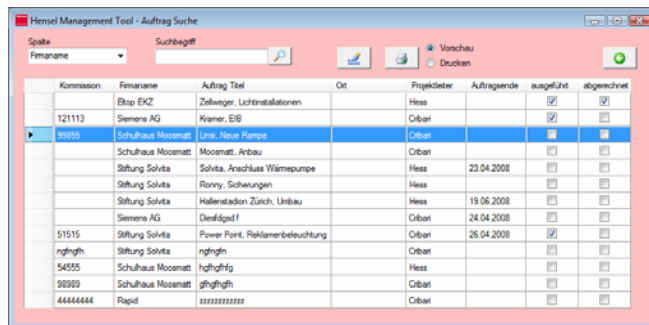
Hensel Management Tool - Auftrag Suche

Spalte
Firmaname

Suchbegriff

Vorschau
Drucken

| Kommission | Firmaname | Auftrag Titel | Ort | Projektleiter | Auftragsende | ausgeführt | abgerechnet |
|---|---|---|---|---|---|---|---|
| | Eltop EKZ | Zellweger, Lichtinstallationen | | Hess | | | |
| 121113 | Siemens AG | Kramer, EIB | | Cribari | | | |
| 99855 | Schulhaus Moosmatt | Linsi, Neue Rampe | | Cribari | | | |
| | Schulhaus Moosmatt | Moosmatt, Anbau | | Cribari | | | |
| | Stiftung Solvita | Solvita, Anschluss Wärmepumpe | | Hess | 23.04.2008 | | |
| | Stiftung Solvita | Ronny, Sicherungen | | Hess | | | |
| | Stiftung Solvita | Hallenstadion Zürich, Umbau | | Hess | 19.06.2008 | | |
| | Siemens AG | Diesfdgsd f | | Cribari | 24.04.2008 | | |
| 51515 | Stiftung Solvita | Power Point, Reklamenbeleuchtung | | Cribari | 26.04.2008 | | |
| ngfngfh | Stiftung Solvita | ngfngfn | | Cribari | | | |
| 54555 | Schulhaus Moosmatt | hgfhgfhfg | | Hess | | | |
| 98989 | Schulhaus Moosmatt | gfhgfhgfh | | Cribari | | | |
| 44444444 | Rapid | zzzzzzzzzzzz | | Cribari | | | |